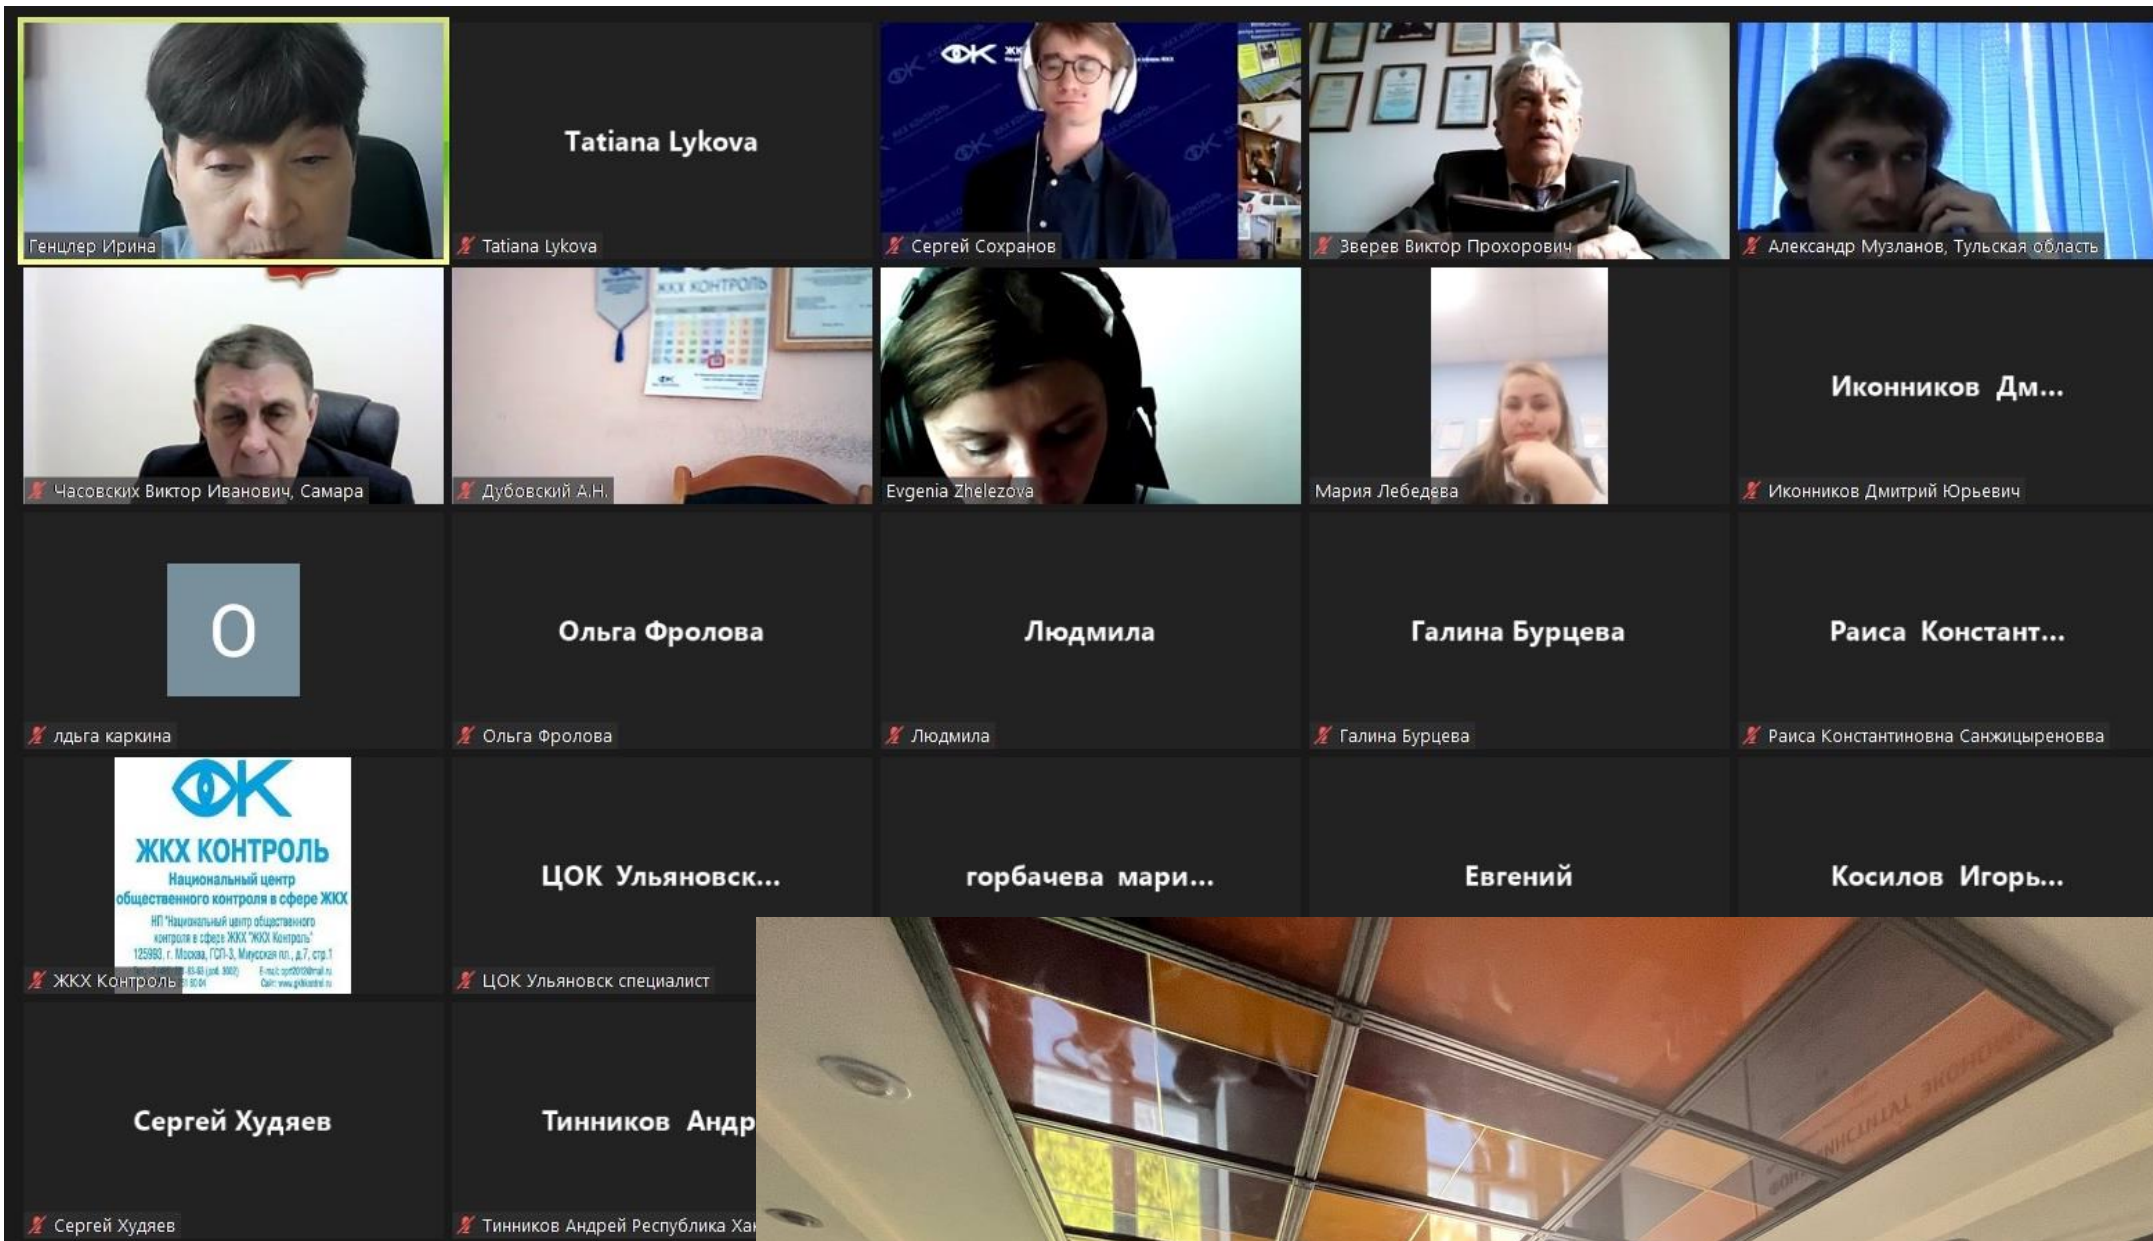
Генцлер Ирина

Tatiana Lykova

Tatiana Lykova

Сергей Сохранов

Зверев Виктор Прохорович

Александр Музланов, Тульская область

Часовских Виктор Иванович, Самара

ЖКХ КОНТРОЛЬ

Дубовский А.Н.

Evgenia Zhelezova

Мария Лебедева

Иконников Дм...

Иконников Дмитрий Юрьевич

О

льдга каркина

Ольга Фролова

Ольга Фролова

Людмила

Людмила

Галина Бурцева

Галина Бурцева

Раиса Констант...

Раиса Константиновна Санжицыреновва

ЖКХ КОНТРОЛЬ
Национальный центр общественного контроля в сфере ЖКХ
НП "Национальный центр общественного контроля в сфере ЖКХ "ЖКХ Контроль"
125993, г. Москва, ГСП-3, Миусская пл., д.7, стр.1
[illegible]

ЖКХ Контроль

ЦОК Ульяновск...

ЦОК Ульяновск специалист

горбачева мари...

Евгений

Косилов Игорь...

Сергей Худяев

Сергей Худяев

Тинников Андр

Тинников Андрей Республика Ха